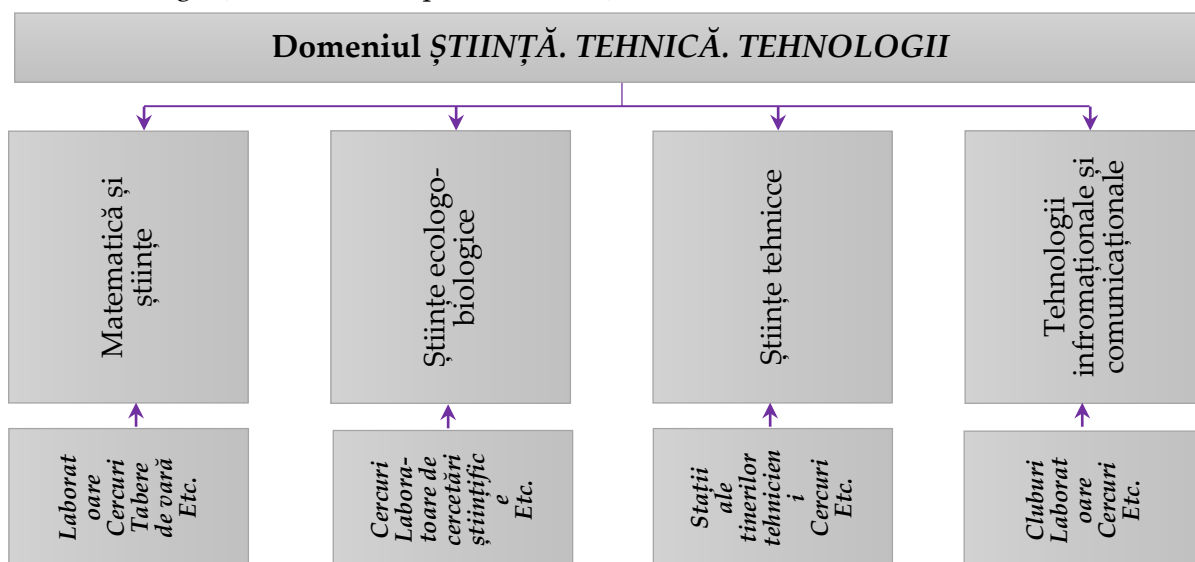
Domeniul ȘTIINȚĂ. TEHNICĂ. TEHNOLOGII

Matematică și științe

Științe ecologo-biologice

Științe tehnicce

Tehnologii infromaționale și comunicaționale

Laborat oare Cercuri Tabere de vară Etc.

Cercuri Laboratoare de cercetări științific e Etc.

Stații ale tinerilor tehnicien i Cercuri Etc.

Cluburi Laborat oare Cercuri Etc.